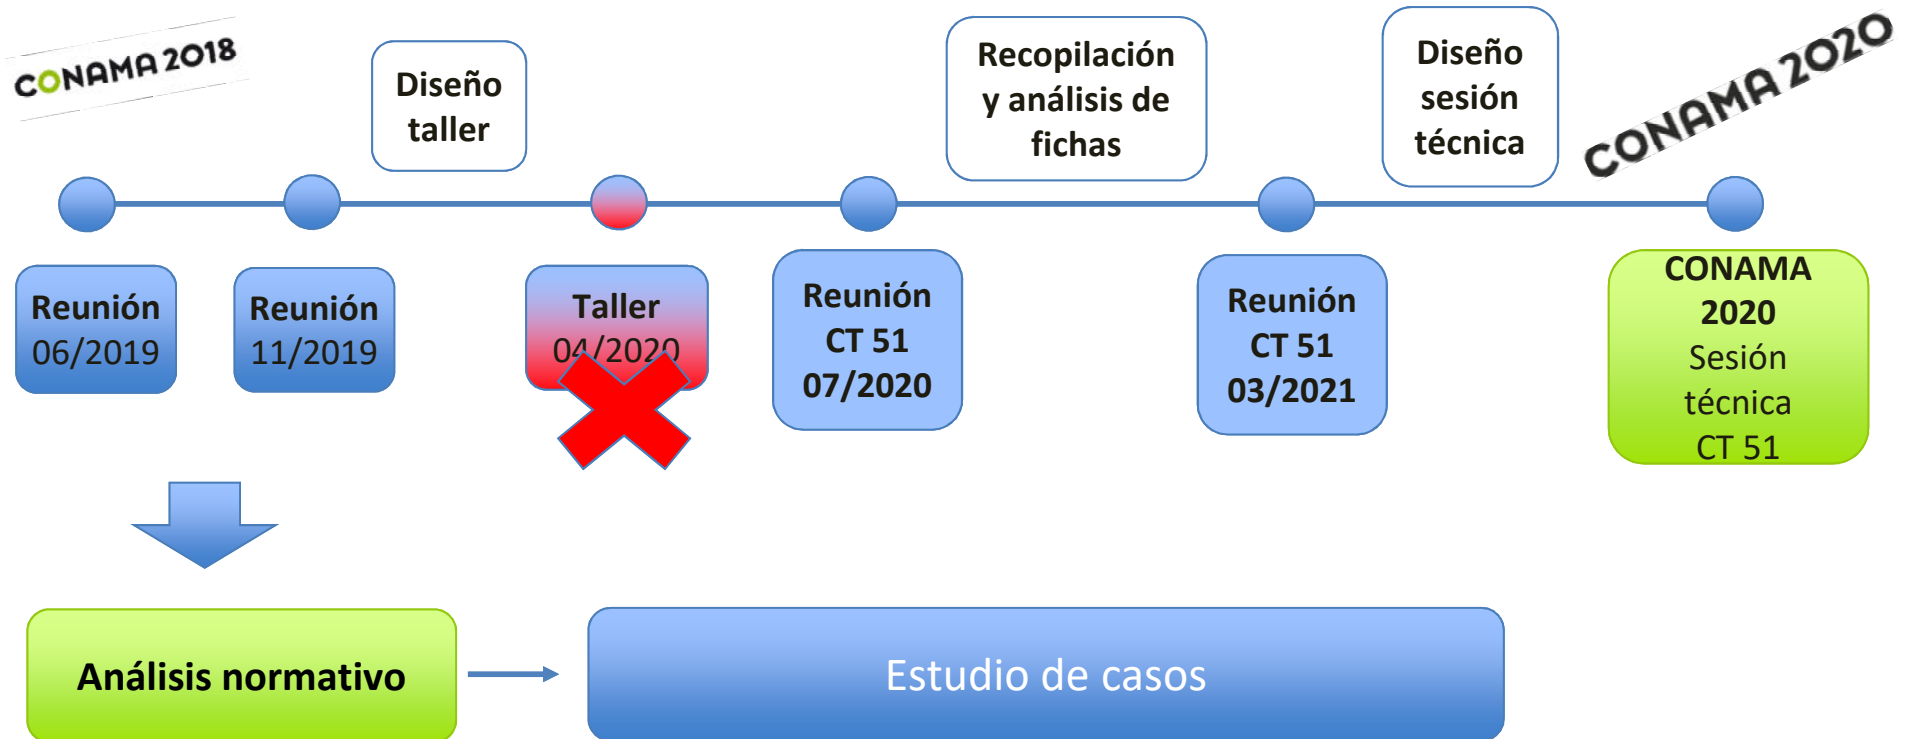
CONAMA 2018

Diseño taller

Recopilación y análisis de fichas

Diseño sesión técnica

CONAMA 2020

Reunión 06/2019

Reunión 11/2019

Taller 04/2020

Reunión CT 51 07/2020

Reunión CT 51 03/2021

CONAMA 2020 Sesión técnica CT 51

Análisis normativo

Estudio de casos